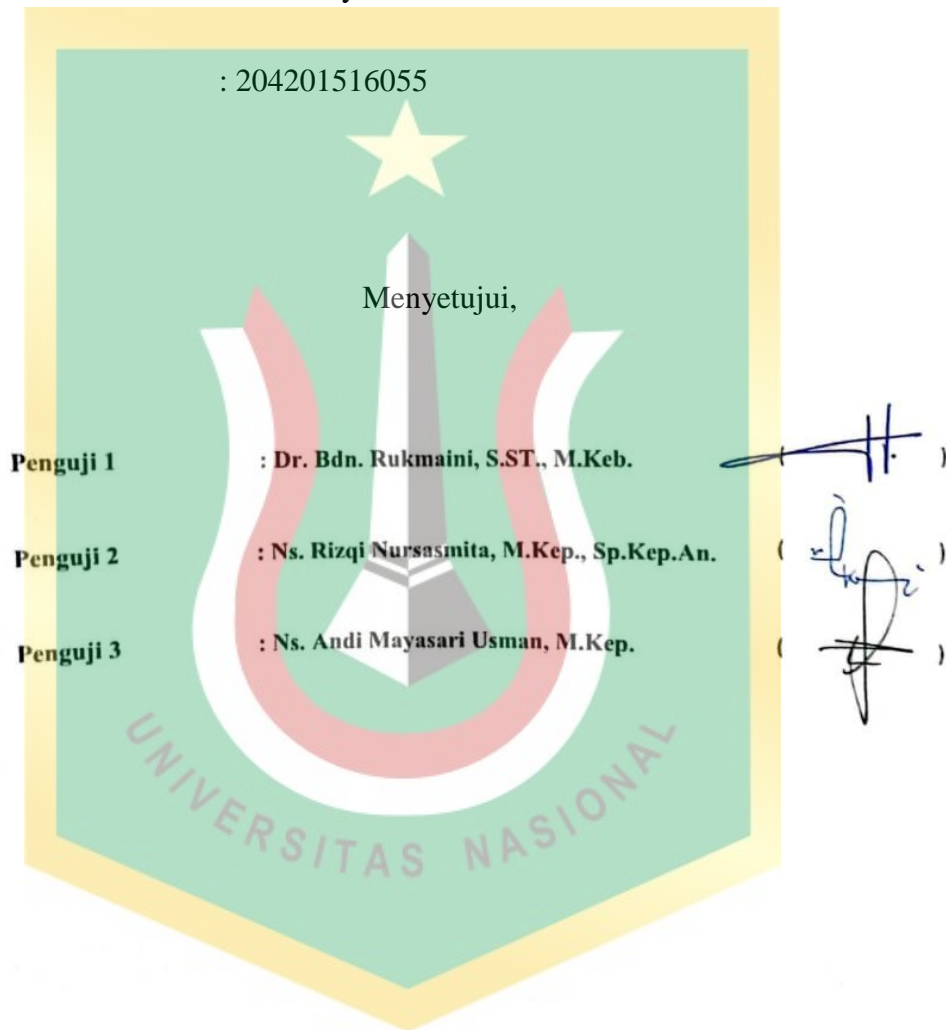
: 204201516055

Menyetujui,

Penguji 1 : Dr. Bdn. Rukmaini, S.ST., M.Keb. ( )

Penguji 2 : Ns. Rizqi Nursasmita, M.Kep., Sp.Kep.An. ( )

Penguji 3 : Ns. Andi Mayasari Usman, M.Kep. ( )

UNIVERSITAS NASIONAL